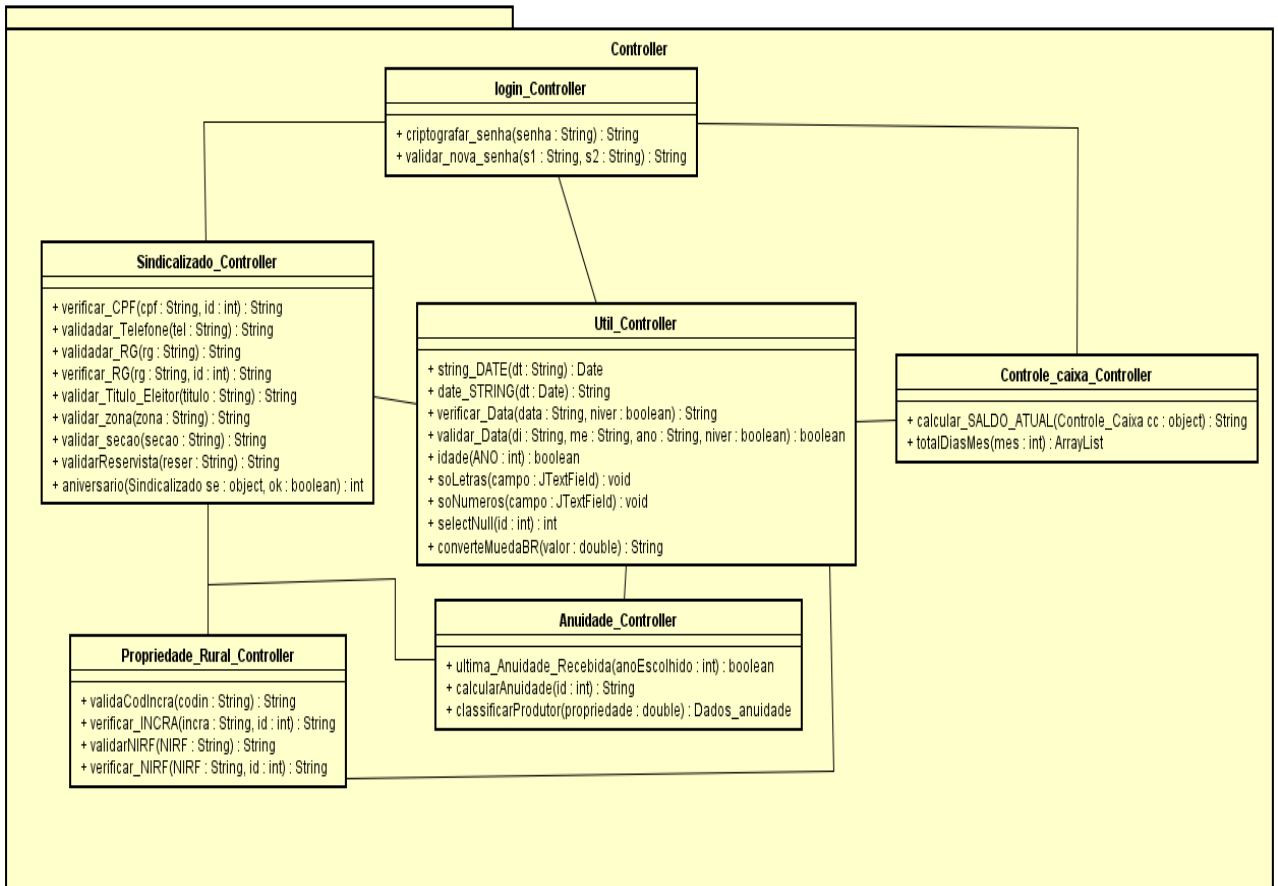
Controller

login_Controller

+ criptografar_senha(senha : String) : String
+ validar_nova_senha(s1 : String, s2 : String) : String

Sindicalizado_Controller

+ verificar_CPF(cpf : String, id : int) : String
+ validadar_Telefone(tel : String) : String
+ validadar_RG(rg : String) : String
+ verificar_RG(rg : String, id : int) : String
+ validar_Titulo_Eleitor(titulo : String) : String
+ validar_zona(zona : String) : String
+ validar_secao(secao : String) : String
+ validarReservista(reser : String) : String
+ aniversario(Sindicalizado se : object, ok : boolean) : int

Util_Controller

+ string_DATE(dt : String) : Date
+ date_STRING(dt : Date) : String
+ verificar_Data(data : String, niver : boolean) : String
+ validar_Data(di : String, me : String, ano : String, niver : boolean) : boolean
+ idade(ANO : int) : boolean
+ soLetras(campo : JTextField) : void
+ soNumeros(campo : JTextField) : void
+ selectNull(id : int) : int
+ converteMuedaBR(valor : double) : String

Controle_caixa_Controller

+ calcular_SALDO_ATUAL(Controle_Caixa cc : object) : String
+ totalDiasMes(mes : int) : ArrayList

Anuidade_Controller

+ ultima_Anuidade_Recebida(anoEscolhido : int) : boolean
+ calcularAnuidade(id : int) : String
+ classificarProdutor(propriedade : double) : Dados_anuidade

Propriedade_Rural_Controller

+ validaCodIncra(codin : String) : String
+ verificar_INCRA(incra : String, id : int) : String
+ validarNIRF(NIRF : String) : String
+ verificar_NIRF(NIRF : String, id : int) : String